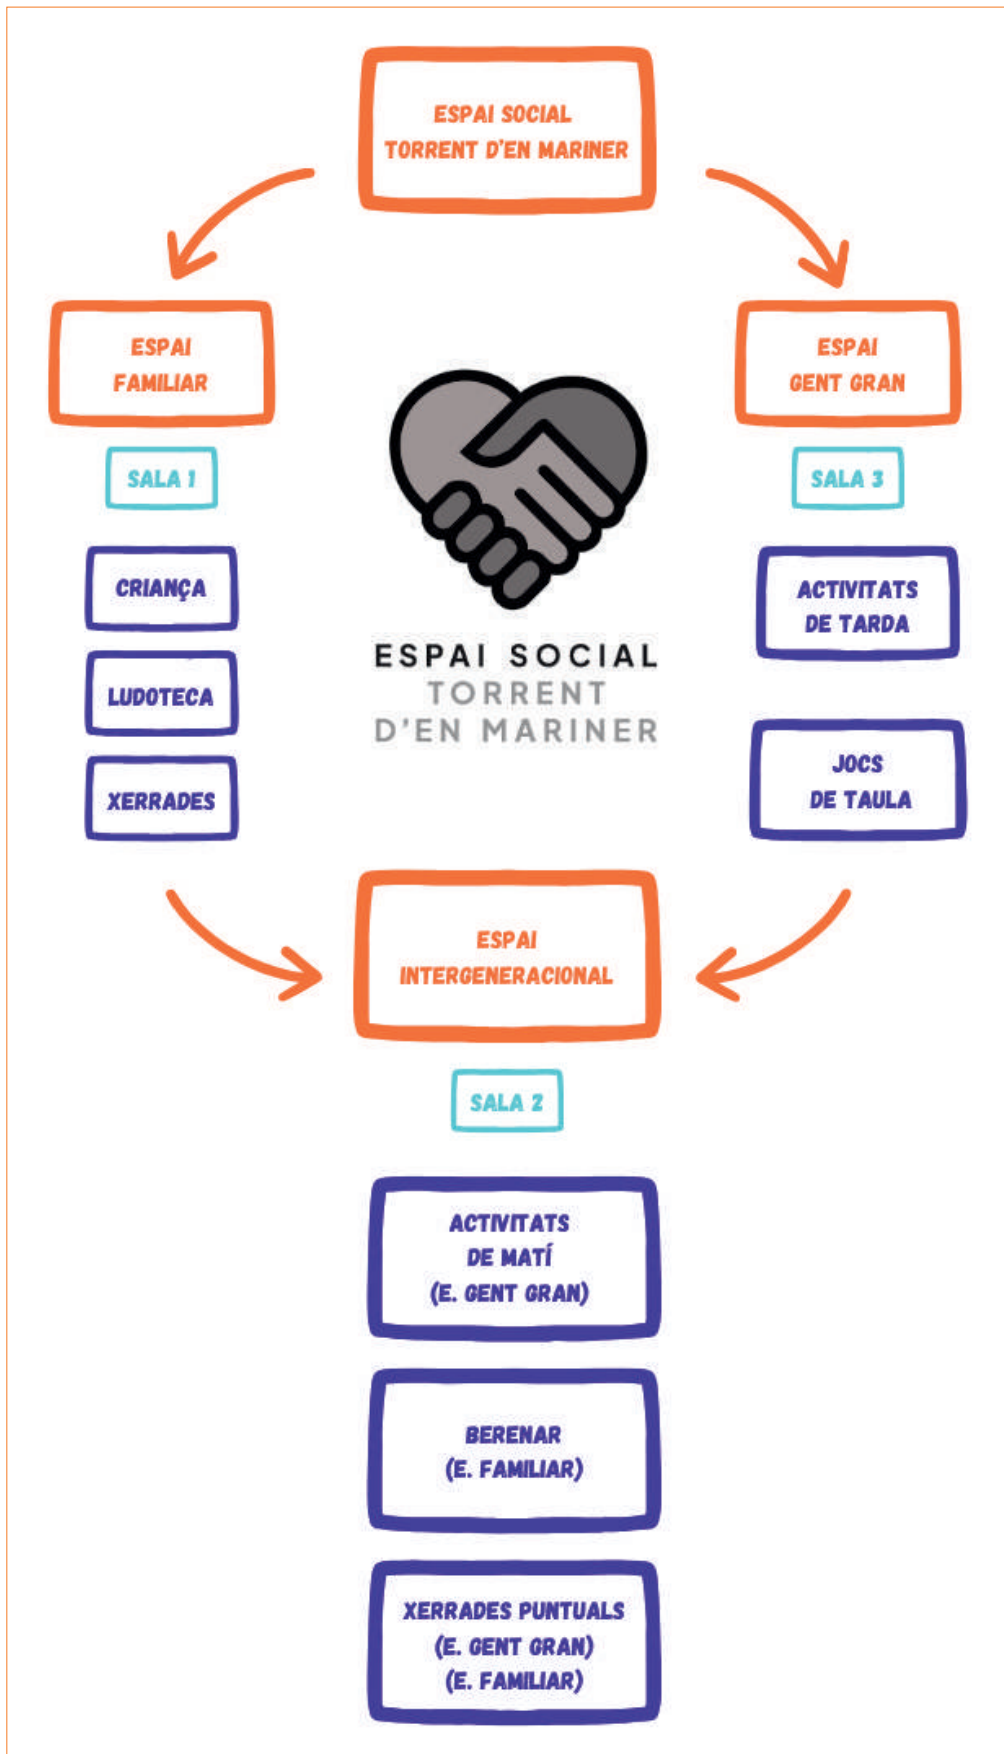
ESPAI SOCIAL
TORRENT D'EN MARINER

ESPAI
FAMILIAR

SALA 1

CRIANÇA

LUDOTECA

XERRADES

ESPAI
GENT GRAN

SALA 3

ACTIVITATS
DE TARDA

JOCS
DE TAULA

ESPAI SOCIAL
TORRENT
D'EN MARINER

ESPAI
INTERGENERACIONAL

SALA 2

ACTIVITATS
DE MATÍ
(E. GENT GRAN)

BERENAR
(E. FAMILIAR)

XERRADES PUNTUALS
(E. GENT GRAN)
(E. FAMILIAR)